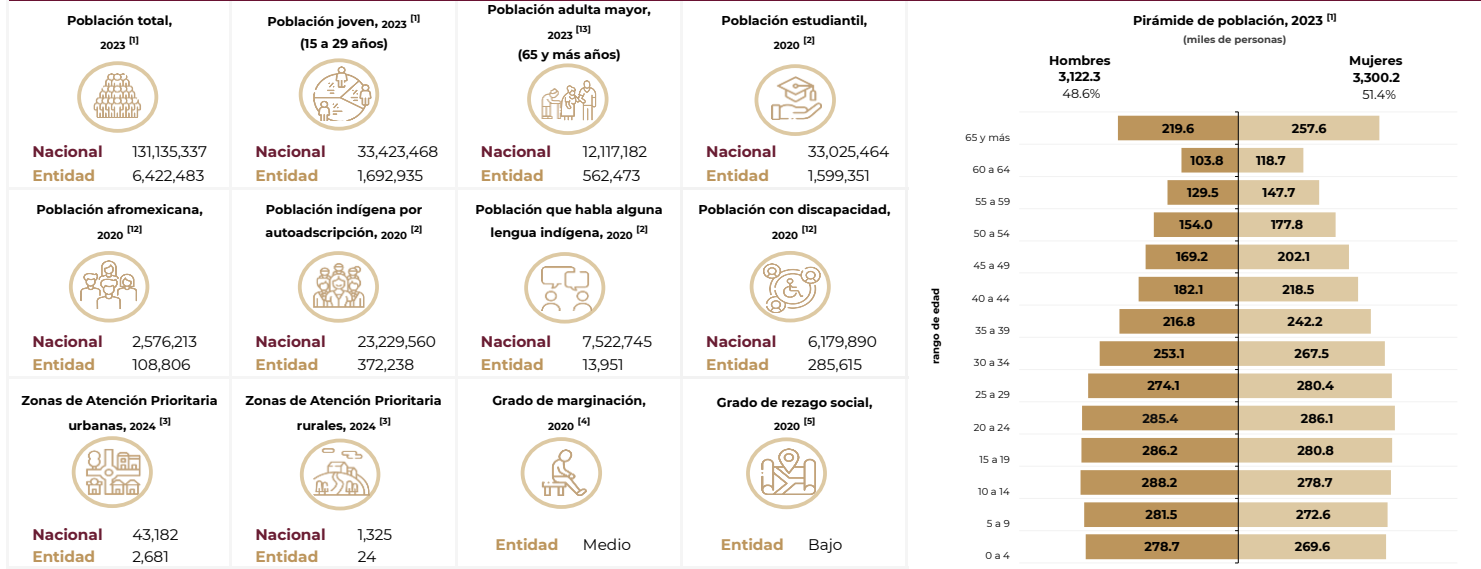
Población total, 2023 [1]

Nacional 131,135,337
Entidad 6,422,483

Población joven, 2023 [1]
(15 a 29 años)

Nacional 33,423,468
Entidad 1,692,935

Población adulta mayor, 2023 [13]
(65 y más años)

Nacional 12,117,182
Entidad 562,473

Población estudiantil, 2020 [2]

Nacional 33,025,464
Entidad 1,599,351

Población afromexicana, 2020 [12]

Nacional 2,576,213
Entidad 108,806

Población indígena por autoadscripción, 2020 [2]

Nacional 23,229,560
Entidad 372,238

Población que habla alguna lengua indígena, 2020 [2]

Nacional 7,522,745
Entidad 13,951

Población con discapacidad, 2020 [12]

Nacional 6,179,890
Entidad 285,615

Zonas de Atención Prioritaria urbanas, 2024 [3]

Nacional 43,182
Entidad 2,681

Zonas de Atención Prioritaria rurales, 2024 [3]

Nacional 1,325
Entidad 24

Grado de marginación, 2020 [4]

Entidad Medio

Grado de rezago social, 2020 [5]

Entidad Bajo

Pirámide de población, 2023 [1]
(miles de personas)

Hombres
3,122.3
48.6%

Mujeres
3,300.2
51.4%

rango de edad

| | Hombres | Mujeres |
|---|---|---|
| 65 y más | 219.6 | 257.6 |
| 60 a 64 | 103.8 | 118.7 |
| 55 a 59 | 129.5 | 147.7 |
| 50 a 54 | 154.0 | 177.8 |
| 45 a 49 | 169.2 | 202.1 |
| 40 a 44 | 182.1 | 218.5 |
| 35 a 39 | 216.8 | 242.2 |
| 30 a 34 | 253.1 | 267.5 |
| 25 a 29 | 274.1 | 280.4 |
| 20 a 24 | 285.4 | 286.1 |
| 15 a 19 | 286.2 | 280.8 |
| 10 a 14 | 288.2 | 278.7 |
| 5 a 9 | 281.5 | 272.6 |
| 0 a 4 | 278.7 | 269.6 |